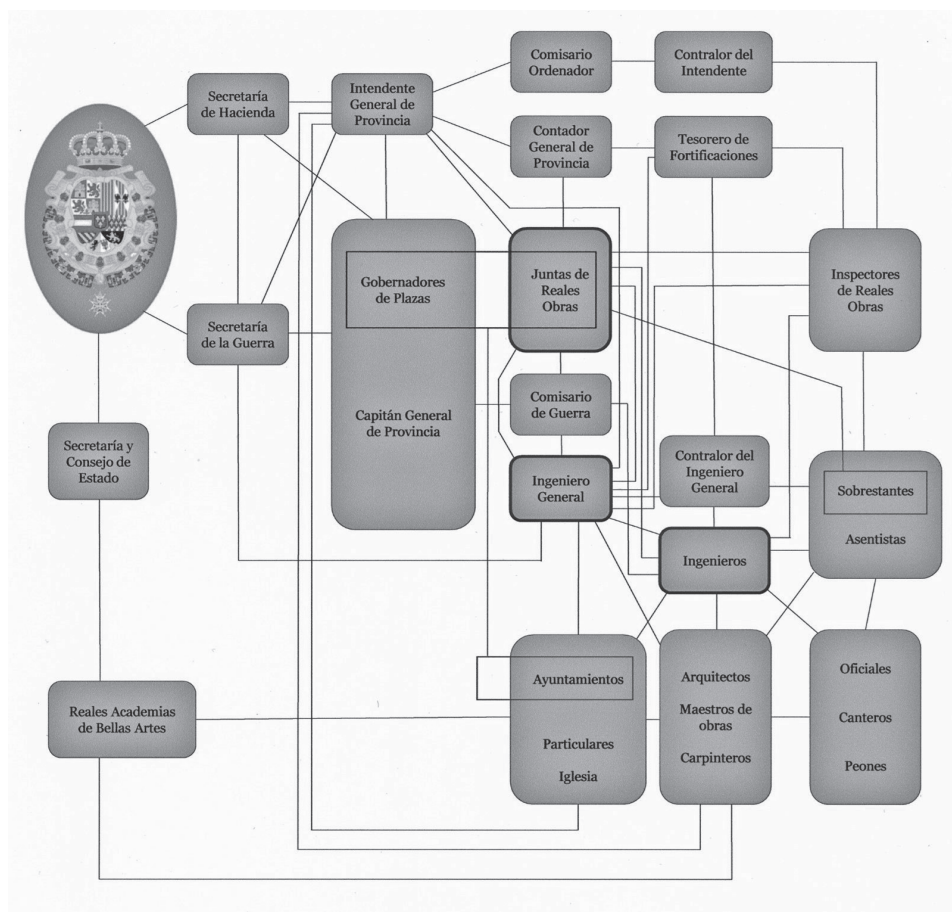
Secretaría de Hacienda

Intendente General de Provincia

Comisario Ordenador

Contralor del Intendente

Contador General de Provincia

Tesorero de Fortificaciones

Gobernadores de Plazas

Juntas de Reales Obras

Inspectores de Reales Obras

Secretaría de la Guerra

Capitán General de Provincia

Comisario de Guerra

Secretaría y Consejo de Estado

Ingeniero General

Contralor del Ingeniero General

Sobrestantes

Asentistas

Ingenieros

Ayuntamientos

Particulares

Iglesia

Arquitectos

Maestros de obras

Carpinteros

Oficiales

Canteros

Peones

Reales Academias de Bellas Artes